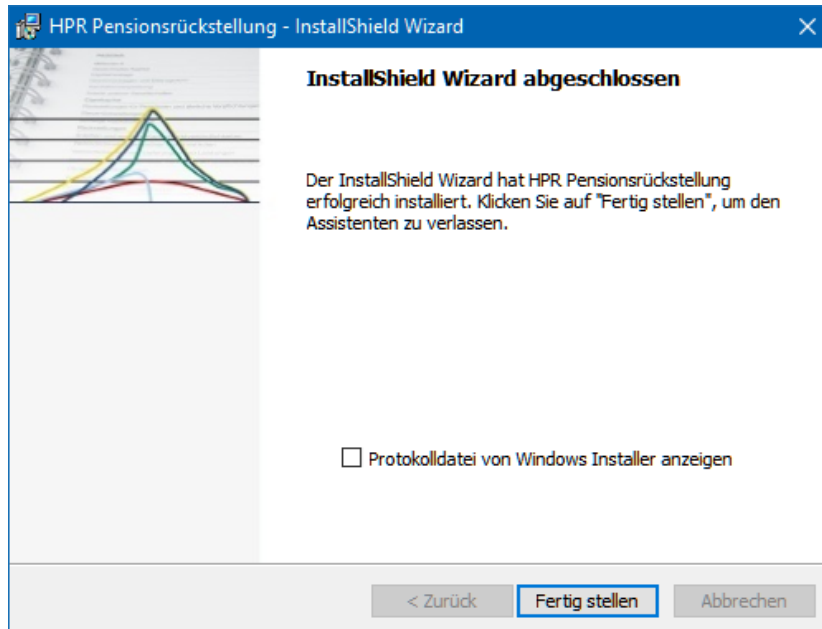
HPR Pensionsrückstellung - InstallShield Wizard

InstallShield Wizard abgeschlossen

Der InstallShield Wizard hat HPR Pensionsrückstellung erfolgreich installiert. Klicken Sie auf "Fertig stellen", um den Assistenten zu verlassen.

Protokolldatei von Windows Installer anzeigen

< Zurück
Fertig stellen
Abbrechen